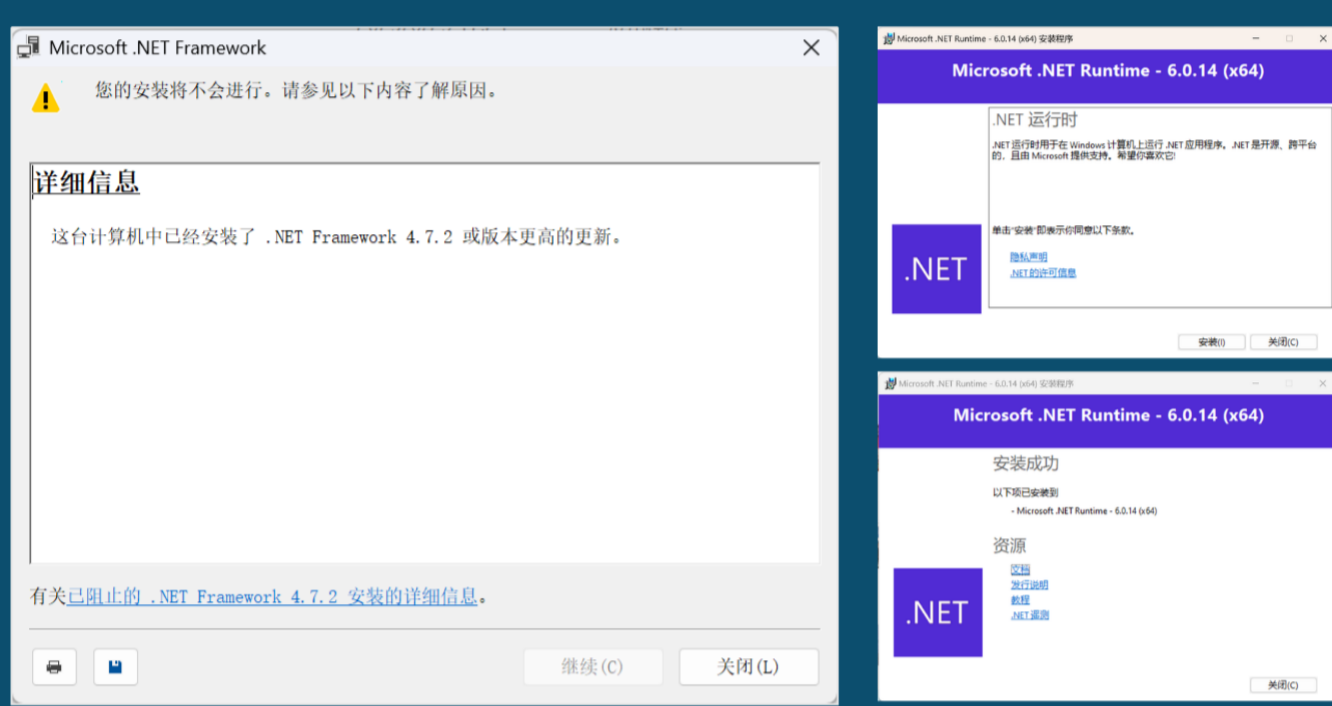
Microsoft .NET Framework

您的安装将不会进行。请参见以下内容了解原因。

详细信息

这台计算机中已经安装了 .NET Framework 4.7.2 或版本更高的更新。

有关已阻止的 .NET Framework 4.7.2 安装的详细信息。

继续(C)

关闭(L)

Microsoft .NET Runtime - 6.0.14 (x64) 安装程序

Microsoft .NET Runtime - 6.0.14 (x64)

.NET 运行时

.NET 运行时用于在 Windows 计算机上运行 .NET 应用程序。.NET 是开源、跨平台的，且由 Microsoft 提供支持。希望你喜欢它!

单击"安装"即表示你同意以下条款。

隐私声明
.NET 的许可信息

.NET

安装(I)

关闭(C)

Microsoft .NET Runtime - 6.0.14 (x64) 安装程序

Microsoft .NET Runtime - 6.0.14 (x64)

安装成功

以下项已安装到

- Microsoft .NET Runtime - 6.0.14 (x64)

资源

文档
发行说明
教程
.NET 遥测

.NET

关闭(C)